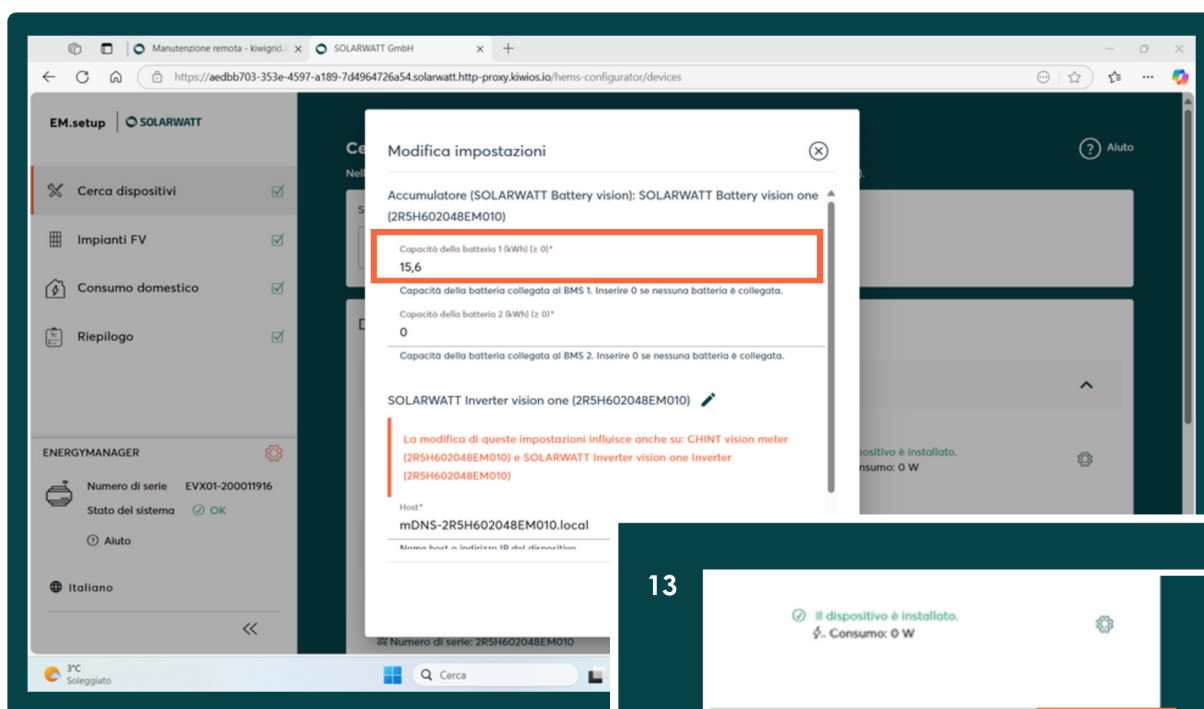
Manutenzione remota - kiwigrid. ×
SOLARWATT GmbH ×
+
https://aedbb703-353e-4597-a189-7d4964726a54.solarwatt.http-proxy.kiwios.io/hems-configurator/devices

EM.setup | SOLARWATT

Cerca dispositivi
Impianti FV
Consumo domestico
Riepilogo

ENERGYMANAGER
Numero di serie EVX01-200011916
Stato del sistema OK
Aiuto

Italiano

Aiuto

Modifica impostazioni

Accumulatore (SOLARWATT Battery vision): SOLARWATT Battery vision one (2R5H602048EM010)

Capacità della batteria 1 (kWh) (≥ 0)*
15,6
Capacità della batteria collegata al BMS 1. Inserire 0 se nessuna batteria è collegata.

Capacità della batteria 2 (kWh) (≥ 0)*
0
Capacità della batteria collegata al BMS 2. Inserire 0 se nessuna batteria è collegata.

SOLARWATT Inverter vision one (2R5H602048EM010)

La modifica di queste impostazioni influisce anche su: CHINT vision meter (2R5H602048EM010) e SOLARWATT Inverter vision one Inverter (2R5H602048EM010)

Host*
mDNS-2R5H602048EM010.local
Nome host o indirizzo IP del dispositivo

positivo è installato.
nsumo: 0 W

Numero di serie: 2R5H602048EM010

3°C
Soleggiato

Cerca

13

Il dispositivo è installato.
Consumo: 0 W